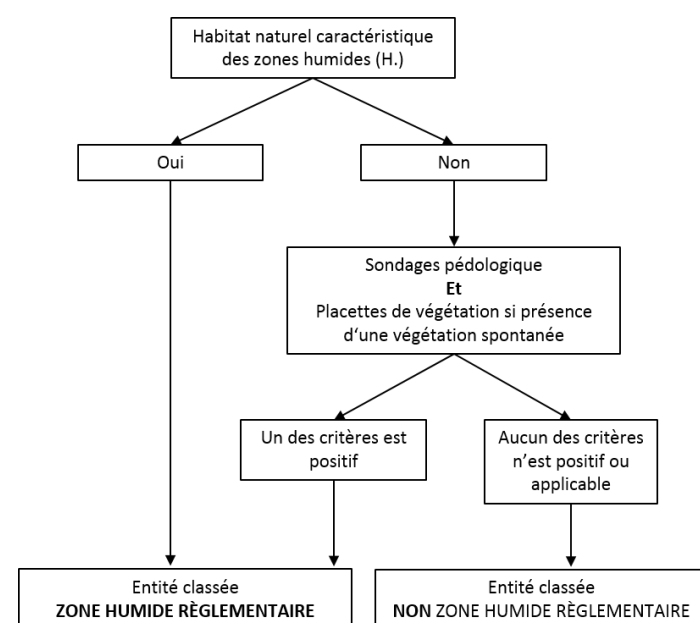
Habitat naturel caractéristique des zones humides (H.)

Oui

Non

Sondages pédologique
**Et**
Placettes de végétation si présence d'une végétation spontanée

Un des critères est positif

Aucun des critères n'est positif ou applicable

Entité classée
**ZONE HUMIDE RÈGLEMENTAIRE**

Entité classée
**NON** ZONE HUMIDE RÈGLEMENTAIRE